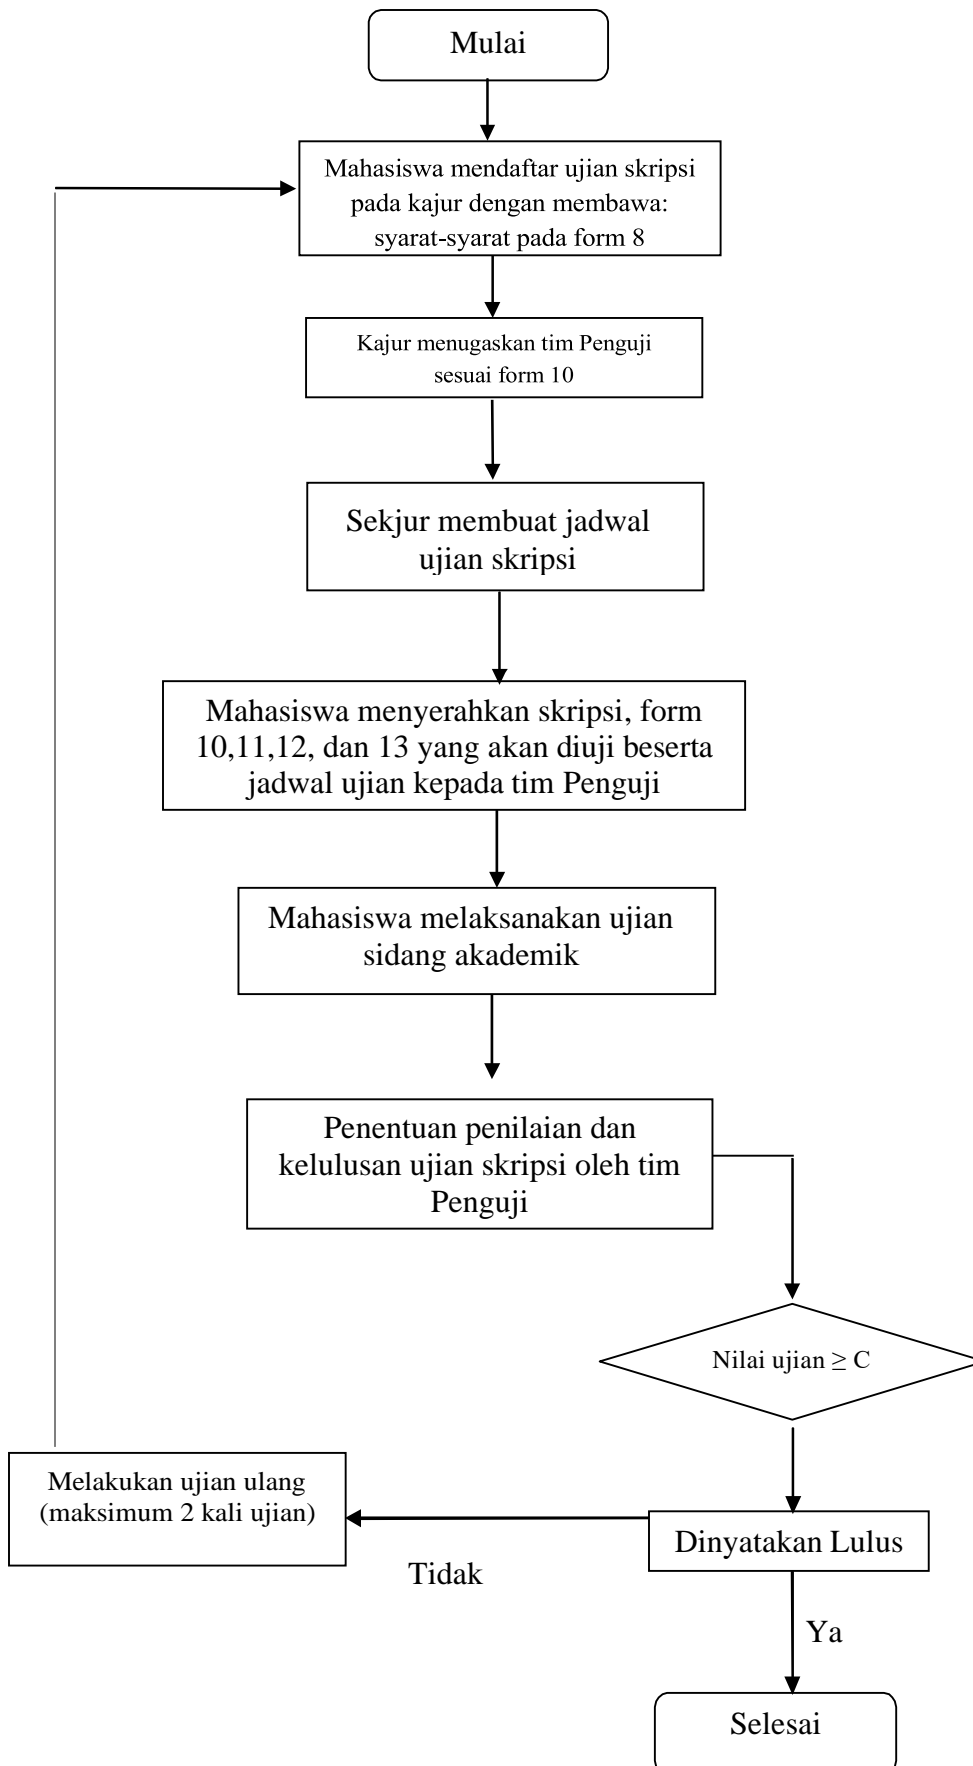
Mulai

Mahasiswa mendaftar ujian skripsi pada kajur dengan membawa: syarat-syarat pada form 8

Kajur menugaskan tim Penguji sesuai form 10

Sekjur membuat jadwal ujian skripsi

Mahasiswa menyerahkan skripsi, form 10,11,12, dan 13 yang akan diuji beserta jadwal ujian kepada tim Penguji

Mahasiswa melaksanakan ujian sidang akademik

Penentuan penilaian dan kelulusan ujian skripsi oleh tim Penguji

Nilai ujian $\geq$ C

Melakukan ujian ulang (maksimum 2 kali ujian)

Dinyatakan Lulus

Tidak

Ya

Selesai